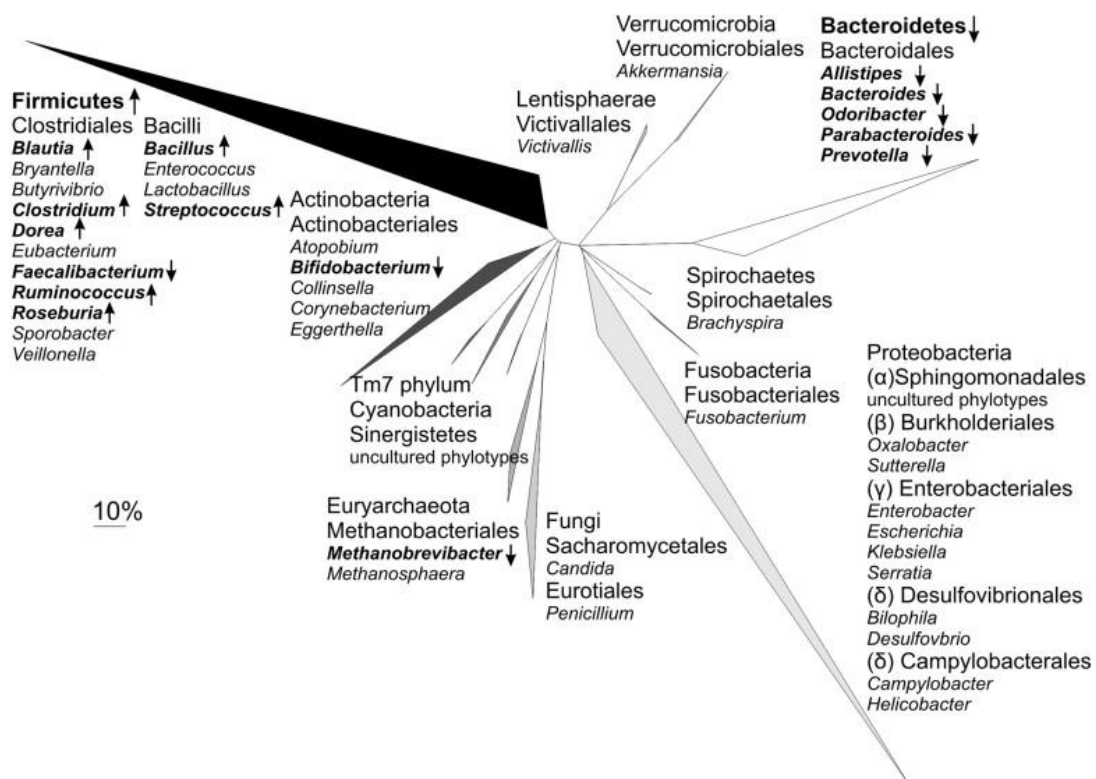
Firmicutes ↑
Clostridiales
Blautia ↑
Bryantella
Butyrivibrio
Clostridium ↑
Dorea ↑
Eubacterium
Faecalibacterium ↓
Ruminococcus ↑
Roseburia ↑
Sporobacter
Veillonella

Bacilli
Bacillus ↑
Enterococcus
Lactobacillus
Streptococcus ↑

Actinobacteria
Actinobacteriales
Atopobium
Bifidobacterium ↓
Collinsella
Corynebacterium
Eggerthella

Verrucomicrobia
Verrucomicrobiales
Akkermansia

Lentisphaerae
Victivallales
Victivallis

Bacteroidetes ↓
Bacteroidales
Allistipes ↓
Bacteroides ↓
Odoribacter ↓
Parabacteroides ↓
Prevotella ↓

Spirochaetes
Spirochaetales
Brachyspira

Fusobacteria
Fusobacteriales
Fusobacterium

Tm7 phylum
Cyanobacteria
Sinergistetes
uncultured phylotypes

Proteobacteria
(α)Sphingomonadales
uncultured phylotypes
(β) Burkholderiales
Oxalobacter
Sutterella
(γ) Enterobacteriales
Enterobacter
Escherichia
Klebsiella
Serratia
(δ) Desulfovibrionales
Bilophila
Desulfovbrio
(δ) Campylobacterales
Campylobacter
Helicobacter

10%

Euryarchaeota
Methanobacteriales
Methanobrevibacter ↓
Methanosphaera

Fungi
Sacharomycetales
Candida
Eurotiales
Penicillium